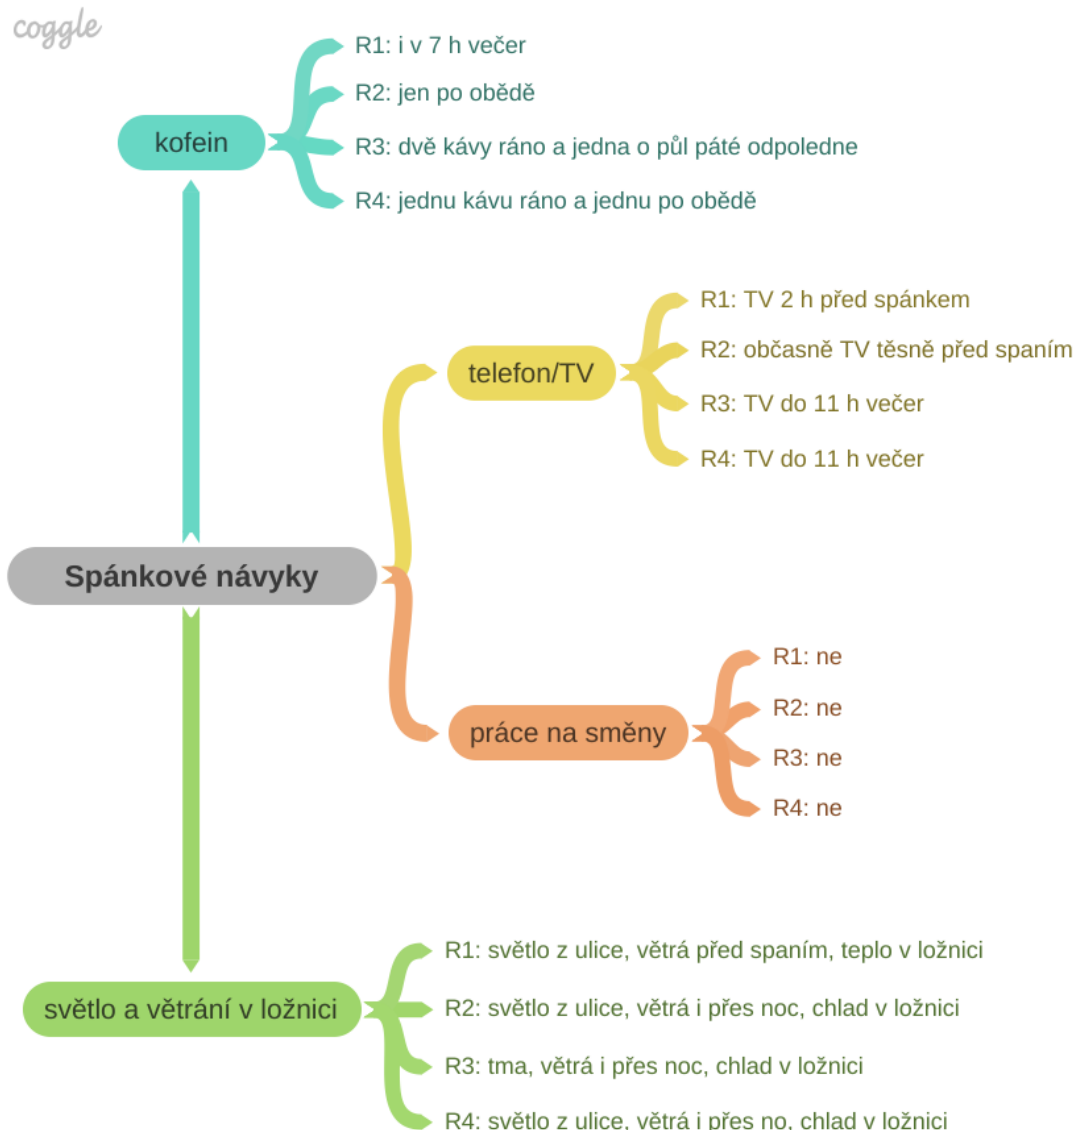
coggle

kofein

R1: i v 7 h večer
R2: jen po obědě
R3: dvě kávy ráno a jedna o půl páté odpoledne
R4: jednu kávu ráno a jednu po obědě

telefon/TV

R1: TV 2 h před spánkem
R2: občasně TV těsně před spaním
R3: TV do 11 h večer
R4: TV do 11 h večer

Spánkové návyky

práce na směny

R1: ne
R2: ne
R3: ne
R4: ne

světlo a větrání v ložnici

R1: světlo z ulice, větrá před spaním, teplo v ložnici
R2: světlo z ulice, větrá i přes noc, chlad v ložnici
R3: tma, větrá i přes noc, chlad v ložnici
R4: světlo z ulice, větrá i přes no, chlad v ložnici